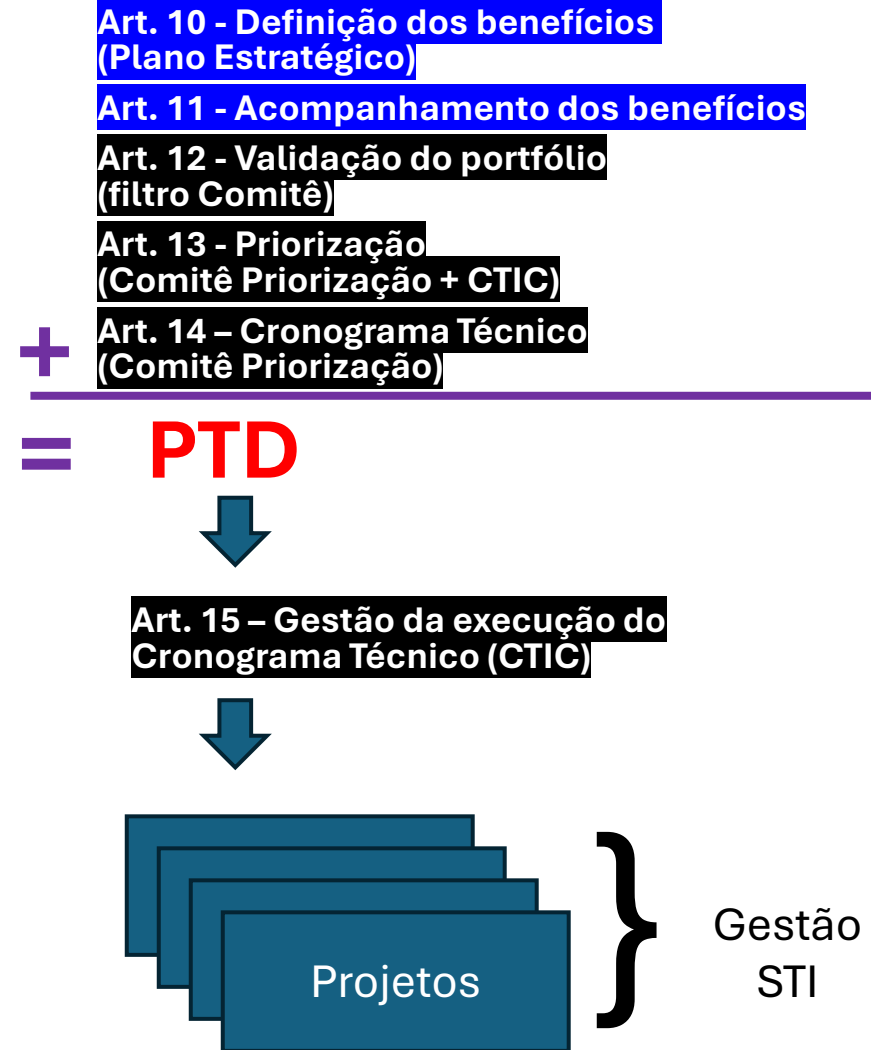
Art. 10 - Definição dos benefícios (Plano Estratégico)

Art. 11 - Acompanhamento dos benefícios

Art. 12 - Validação do portfólio (filtro Comitê)

Art. 13 - Priorização (Comitê Priorização + CTIC)

+ Art. 14 – Cronograma Técnico (Comitê Priorização)

= PTD

Art. 15 – Gestão da execução do Cronograma Técnico (CTIC)

Projetos

Gestão STI